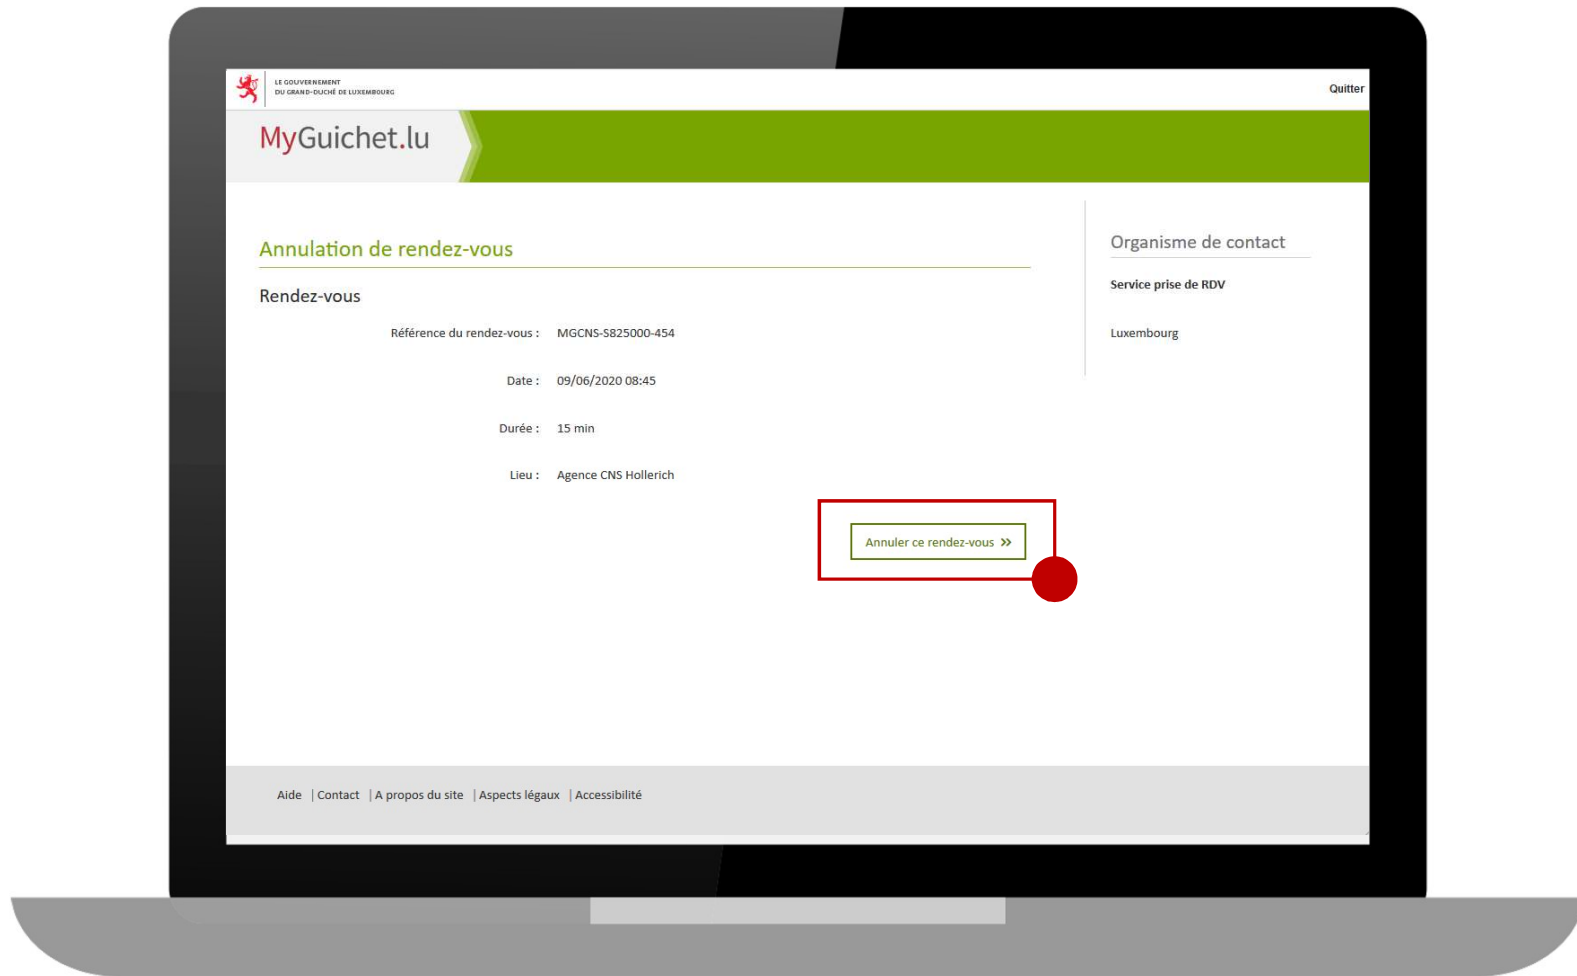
LE GOUVERNEMENT
DU GRAND-DUCHÉ DE LUXEMBOURG

Quitter

MyGuichet.lu

Annulation de rendez-vous

Rendez-vous

Référence du rendez-vous : MGCNS-S825000-454

Date : 09/06/2020 08:45

Durée : 15 min

Lieu : Agence CNS Hollerich

Annuler ce rendez-vous »

Organisme de contact

Service prise de RDV

Luxembourg

Aide | Contact | A propos du site | Aspects légaux | Accessibilité